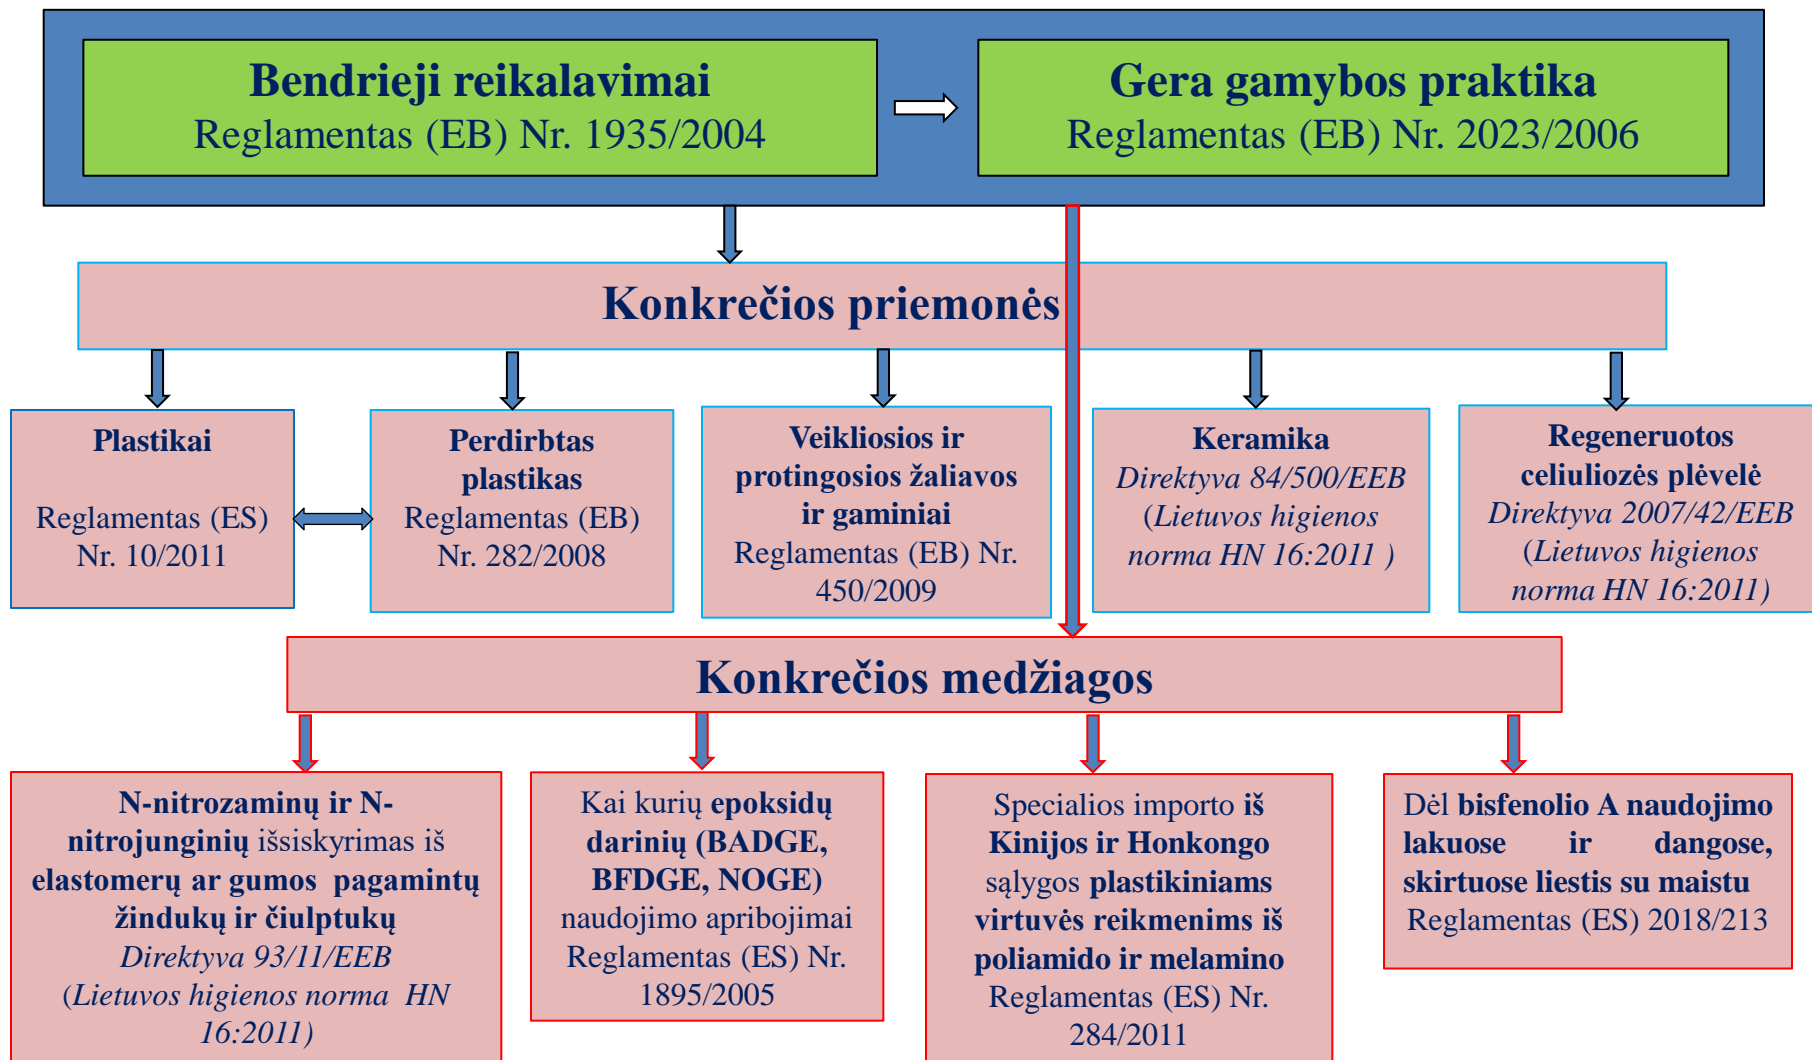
Bendrieji reikalavimai
Reglamentas (EB) Nr. 1935/2004

Gera gamybos praktika
Reglamentas (EB) Nr. 2023/2006

Konkrečios priemonės

Plastikai

Reglamentas (ES) Nr. 10/2011

Perdirbtas plastikas
Reglamentas (EB) Nr. 282/2008

Veikliosios ir protingosios žaliavos ir gaminiai
Reglamentas (EB) Nr. 450/2009

Keramika
Direktyva 84/500/EEB
(Lietuvos higienos norma HN 16:2011 )

Regeneruotos celiuliozės plėvelė
Direktyva 2007/42/EEB
(Lietuvos higienos norma HN 16:2011)

Konkrečios medžiagos

N-nitrozaminų ir N-nitrojunginių išsiskyrimas iš elastomerų ar gumos pagamintų žindukų ir čiulptukų
Direktyva 93/11/EEB
(Lietuvos higienos norma HN 16:2011)

Kai kurių epoksidų darinių (BADGE, BFDGE, NOGE) naudojimo apribojimai
Reglamentas (ES) Nr. 1895/2005

Specialios importo iš Kinijos ir Honkongo sąlygos plastikiniams virtuvės reikmenims iš poliamido ir melamino
Reglamentas (ES) Nr. 284/2011

Dėl bisfenolio A naudojimo lakuose ir dangose, skirtuose liestis su maistu
Reglamentas (ES) 2018/213